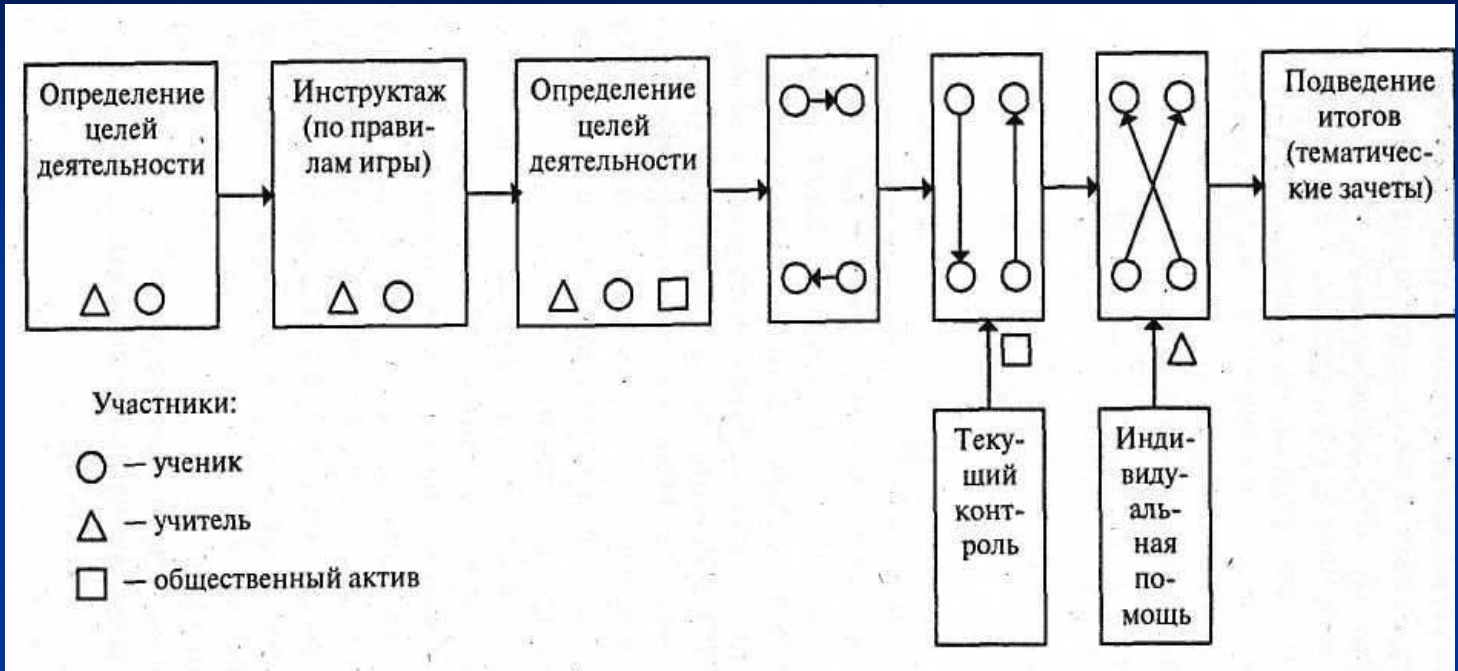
Определение целей деятельности

△ ○

Инструктаж (по правилам игры)

△ ○

Определение целей деятельности

△ ○ □

Подведение итогов (тематические зачеты)

□

△

Текущий контроль

Индивидуальная помощь

Участники:

○ — ученик

△ — учитель

□ — общественный актив